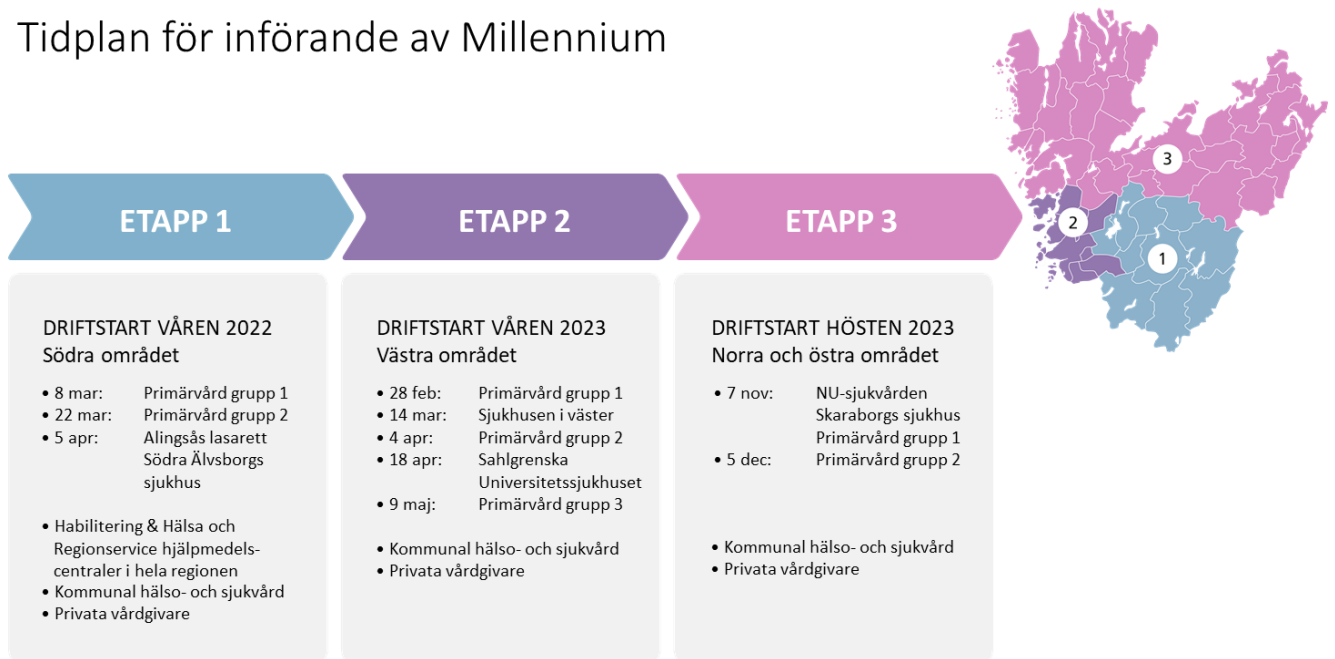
Tidplan för införande av Millennium

3

2

1

ETAPP 1

ETAPP 2

ETAPP 3

DRIFTSTART VÅREN 2022
Södra området

- 8 mar: Primärvård grupp 1
- 22 mar: Primärvård grupp 2
- 5 apr: Alingsås lasarett Södra Älvsborgs sjukhus

- Habilitering & Hälsa och Regionservice hjälpmedelscentraler i hela regionen
- Kommunal hälso- och sjukvård
- Privata vårdgivare

DRIFTSTART VÅREN 2023
Västra området

- 28 feb: Primärvård grupp 1
- 14 mar: Sjukhusen i väster
- 4 apr: Primärvård grupp 2
- 18 apr: Sahlgrenska Universitetssjukhuset
- 9 maj: Primärvård grupp 3

- Kommunal hälso- och sjukvård
- Privata vårdgivare

DRIFTSTART HÖSTEN 2023
Norra och östra området

- 7 nov: NU-sjukvården Skaraborgs sjukhus Primärvård grupp 1
- 5 dec: Primärvård grupp 2

- Kommunal hälso- och sjukvård
- Privata vårdgivare